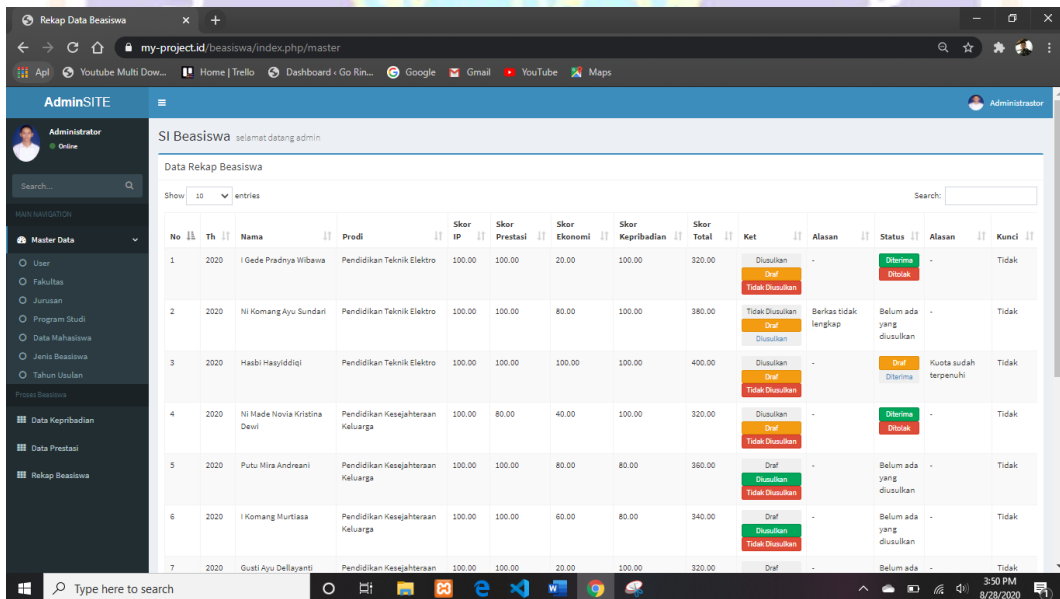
Rekap Data Beasiswa
my-project.id/beasiswa/index.php/master
Apl Youtube Multi Dow... Home | Trello Dashboard ‹ Go Rin... Google Gmail YouTube Maps

AdminSITE
Administrator
Administrator
Online
Search...
MAIN NAVIGATION
Master Data
User
Fakultas
Jurusan
Program Studi
Data Mahasiswa
Jenis Beasiswa
Tahun Usulan
Proses Beasiswa
Data Kepribadian
Data Prestasi
Rekap Beasiswa

SI Beasiswa selamat datang admin

Data Rekap Beasiswa

Show 10 entries
Search:

| No | Th | Nama | Prodi | Skor IP | Skor Prestasi | Skor Ekonomi | Skor Kepribadian | Skor Total | Ket | Alasan | Status | Alasan | Kunci |
|---|---|---|---|---|---|---|---|---|---|---|---|---|---|
| 1 | 2020 | I Gede Pradnya Wibawa | Pendidikan Teknik Elektro | 100.00 | 100.00 | 20.00 | 100.00 | 320.00 | Diusulkan Draf Tidak Diusulkan | - | Diterima Ditolak | - | Tidak |
| 2 | 2020 | Ni Komang Ayu Sundari | Pendidikan Teknik Elektro | 100.00 | 100.00 | 80.00 | 100.00 | 380.00 | Tidak Diusulkan Draf Diusulkan | Berkas tidak lengkap | Belum ada yang diusulkan | - | Tidak |
| 3 | 2020 | Hasbi Hasyiddiqi | Pendidikan Teknik Elektro | 100.00 | 100.00 | 100.00 | 100.00 | 400.00 | Diusulkan Draf Tidak Diusulkan | - | Draf Diterima | Kuota sudah terpenuhi | Tidak |
| 4 | 2020 | Ni Made Novia Kristina Dewi | Pendidikan Kesejahteraan Keluarga | 100.00 | 80.00 | 40.00 | 100.00 | 320.00 | Diusulkan Draf Tidak Diusulkan | - | Diterima Ditolak | - | Tidak |
| 5 | 2020 | Putu Mira Andreani | Pendidikan Kesejahteraan Keluarga | 100.00 | 100.00 | 80.00 | 80.00 | 360.00 | Draf Diusulkan Tidak Diusulkan | - | Belum ada yang diusulkan | - | Tidak |
| 6 | 2020 | I Komang Murtiasa | Pendidikan Kesejahteraan Keluarga | 100.00 | 100.00 | 60.00 | 80.00 | 340.00 | Draf Diusulkan Tidak Diusulkan | - | Belum ada yang diusulkan | - | Tidak |
| 7 | 2020 | Gusti Ayu Dellayanti | Pendidikan Kesejahteraan | 100.00 | 100.00 | 20.00 | 100.00 | 320.00 | Draf | - | Belum ada | - | Tidak |

Type here to search
3:50 PM
8/28/2020